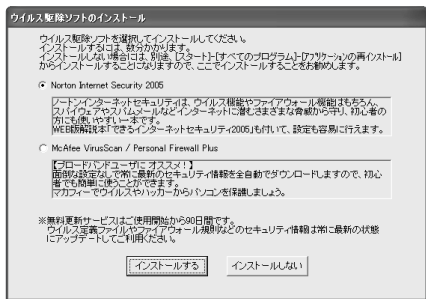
ウイルス駆除ソフトのインストール

ウイルス駆除ソフトを選択してインストールしてください。
インストールするには、数分かかります。
インストールしない場合には、別途、[スタート]-[すべてのプログラム]-[アプリケーションの再インストール]からインストールすることになりますので、ここでインストールすることをお勧めします。

Norton Internet Security 2005

ノートンインターネットセキュリティは、ウイルス機能やファイアウォール機能はもちろん、スパイウェアやスパムメールなどインターネットに潜むさまざまな脅威から守り、初心者の方にも使いやすい一本です。
WEB版解説本「できるインターネットセキュリティ2005」も付いて、設定も容易に行えます。

McAfee VirusScan / Personal Firewall Plus

【ブロードバンドユーザにオススメ!】
面倒な設定なしで常に最新のセキュリティ情報を全自動でダウンロードしますので、初心者でも簡単に使うことができます。
マカフィーでウイルスやハッカーからパソコンを保護しましょう。

※無料更新サービスはご使用開始から90日間です。
ウイルス定義ファイルやファイアウォール規則などのセキュリティ情報は常に最新の状態にアップデートしてご利用ください。

インストールする
インストールしない